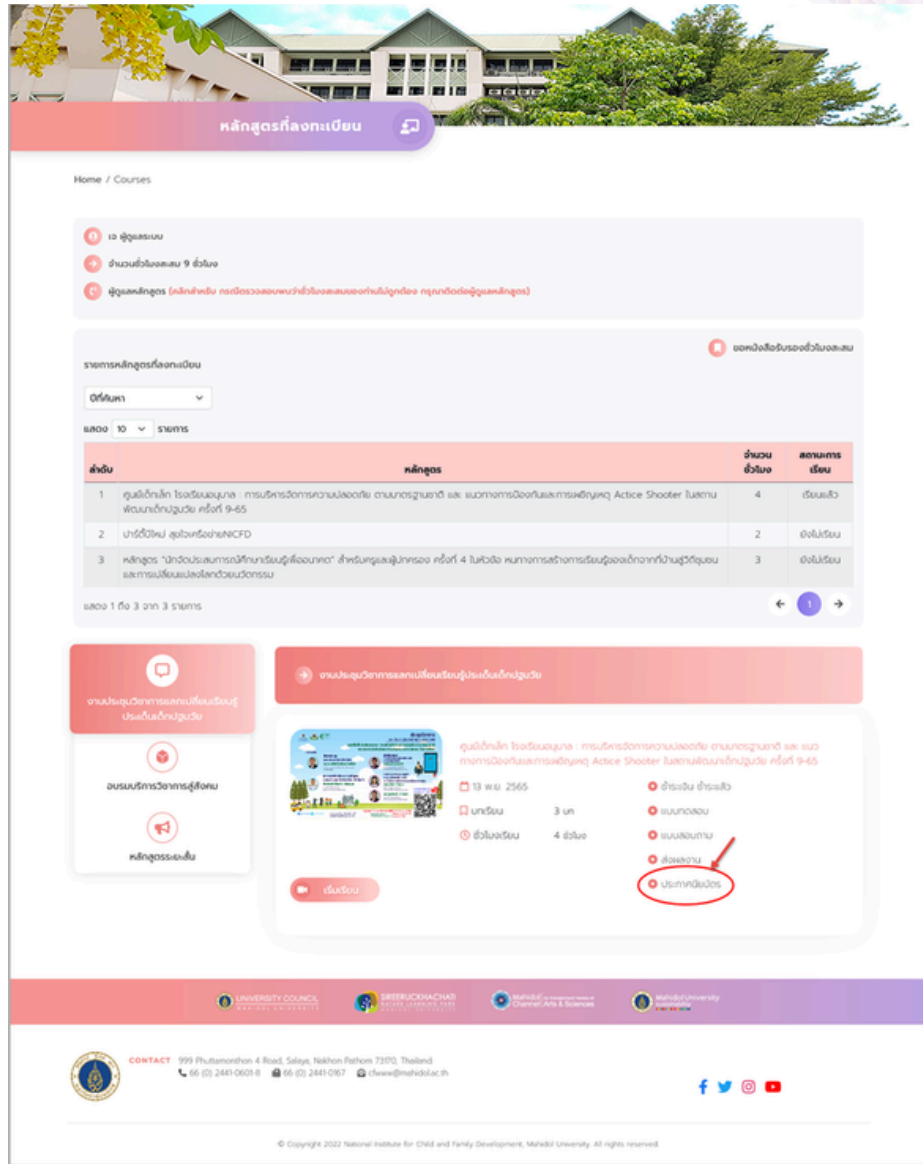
หลักสูตรที่ลงทะเบียน

Home / Courses

เอ ผู้ดูแลระบบ

จำนวนชั่วโมงสะสม 9 ชั่วโมง

ผู้ดูแลหลักสูตร (คลิกสำหรับ กรณีตรวจสอบพบว่าชั่วโมงสะสมของท่านไม่ถูกต้อง กรุณาติดต่อผู้ดูแลหลักสูตร)

ขอหนังสือรับรองชั่วโมงสะสม

รายการหลักสูตรที่ลงทะเบียน

ปีที่ค้นหา

แสดง 10 รายการ

| ลำดับ | หลักสูตร | จำนวนชั่วโมง | สถานะการเรียน |
|---|---|---|---|
| 1 | ศูนย์เด็กเล็ก โรงเรียนอนุบาล : การบริหารจัดการความปลอดภัย ตามมาตรฐานชาติ และ แนวทางการป้องกันและการเผชิญเหตุ Actice Shooter ในสถานพัฒนาเด็กปฐมวัย ครั้งที่ 9-65 | 4 | เรียนแล้ว |
| 2 | ปาร์ตี้ปีใหม่ สุขใจเครือข่ายNICFD | 2 | ยังไม่เรียน |
| 3 | หลักสูตร "นักจัดประสบการณ์ศึกษาเรียนรู้เพื่ออนาคต" สำหรับครูและผู้ปกครอง ครั้งที่ 4 ในหัวข้อ หนทางการสร้างการเรียนรู้ของเด็กจากที่บ้านสู่วิถีชุมชนและการเปลี่ยนแปลงโลกด้วยนวัตกรรม | 3 | ยังไม่เรียน |

แสดง 1 ถึง 3 จาก 3 รายการ

1

งานประชุมวิชาการแลกเปลี่ยนเรียนรู้ประเด็นเด็กปฐมวัย

อบรมบริการวิชาการสู่สังคม

หลักสูตรระยะสั้น

งานประชุมวิชาการแลกเปลี่ยนเรียนรู้ประเด็นเด็กปฐมวัย

ศูนย์เด็กเล็ก โรงเรียนอนุบาล : การบริหารจัดการความปลอดภัย ตามมาตรฐานชาติ และ แนวทางการป้องกันและการเผชิญเหตุ Actice Shooter ในสถานพัฒนาเด็กปฐมวัย ครั้งที่ 9-65

13 พ.ย. 2565
บทเรียน 3 บท
ชั่วโมงเรียน 4 ชั่วโมง

ชำระเงิน ชำระแล้ว
แบบทดสอบ
แบบสอบถาม
ส่งผลงาน
ประกาศนียบัตร

เริ่มเรียน

UNIVERSITY COUNCIL MAHIDOL UNIVERSITY
SIREERUCKHACHATI NATURE LEARNING PARK
Mahidol Channel Arts & Sciences
Mahidol University Sustainability

CONTACT 999 Phuttamonthon 4 Road, Salaya, Nakhon Pathom 73170, Thailand
66 (0) 2441-0601-8 66 (0) 2441-0167 cfwww@mahidol.ac.th

© Copyright 2022 National Institute for Child and Family Development, Mahidol University. All rights reserved.